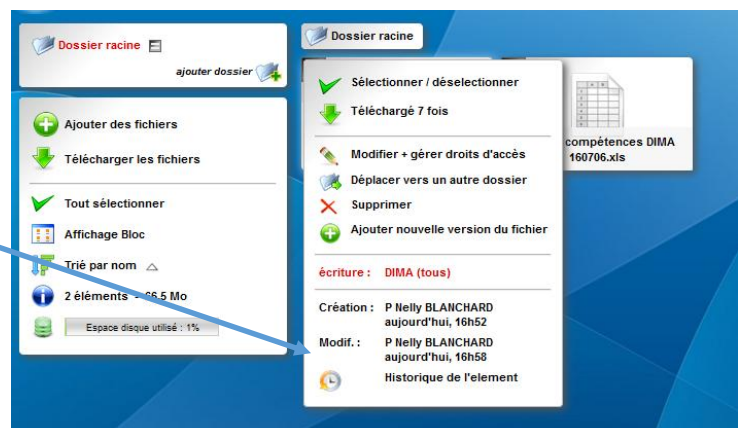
Dossier racine

ajouter dossier

Ajouter des fichiers

Télécharger les fichiers

Tout sélectionner

Affichage Bloc

Trié par nom

2 éléments - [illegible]6.5 Mo

Espace disque utilisé : 1%

Dossier racine

Sélectionner / déselectionner

Téléchargé 7 fois

Modifier + gérer droits d'accès

Déplacer vers un autre dossier

Supprimer

Ajouter nouvelle version du fichier

écriture : DIMA (tous)

Création : P Nelly BLANCHARD aujourd'hui, 16h52

Modif. : P Nelly BLANCHARD aujourd'hui, 16h58

Historique de l'element

compétences DIMA 160706.xls